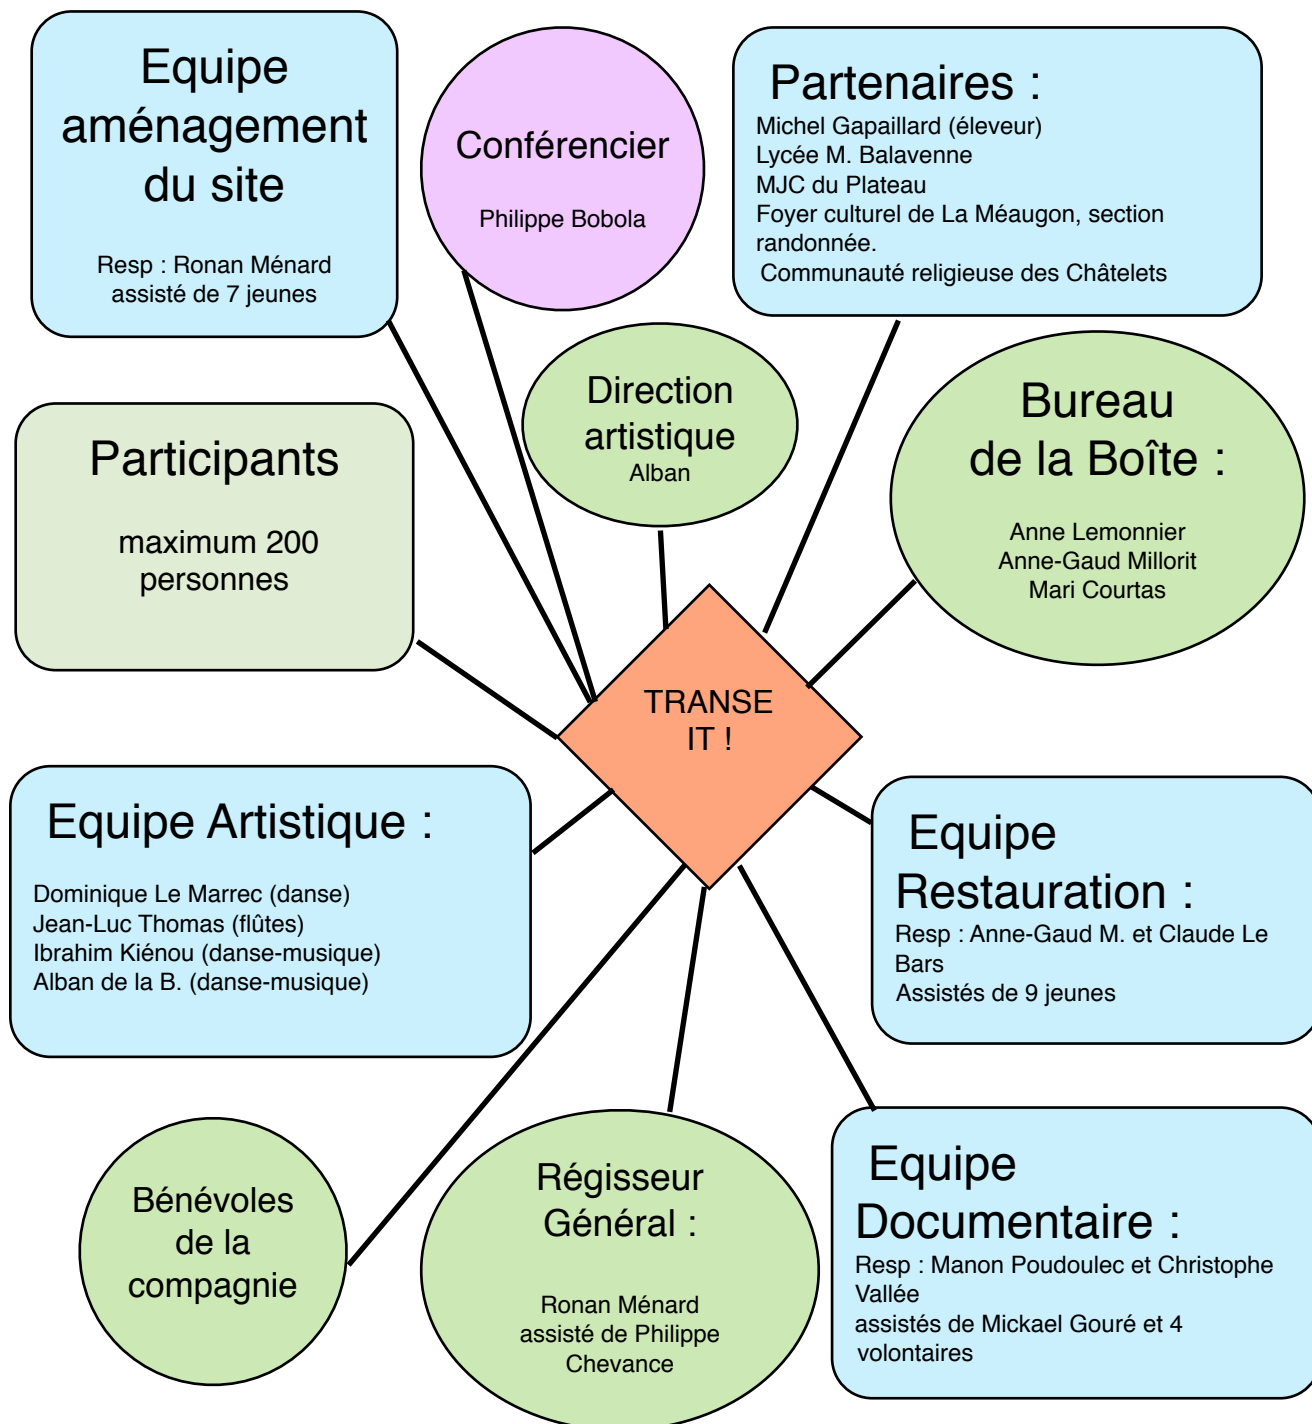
Equipe aménagement du site

Resp : Ronan Ménard
assisté de 7 jeunes

Conférencier

Philippe Bobola

Partenaires :
Michel Gapaillard (éleveur)
Lycée M. Balavenne
MJC du Plateau
Foyer culturel de La Méaugon, section randonnée.
Communauté religieuse des Châtelets

Direction artistique
Alban

Participants

maximum 200 personnes

Bureau de la Boîte :

Anne Lemonnier
Anne-Gaud Millorit
Mari Courtas

TRANSE IT !

Equipe Artistique :

Dominique Le Marrec (danse)
Jean-Luc Thomas (flûtes)
Ibrahim Kiénou (danse-musique)
Alban de la B. (danse-musique)

Equipe Restauration :
Resp : Anne-Gaud M. et Claude Le Bars
Assistés de 9 jeunes

Bénévoles de la compagnie

Régisseur Général :

Ronan Ménard
assisté de Philippe Chevance

Equipe Documentaire :
Resp : Manon Poudoulec et Christophe Vallée
assistés de Mickael Gouré et 4 volontaires